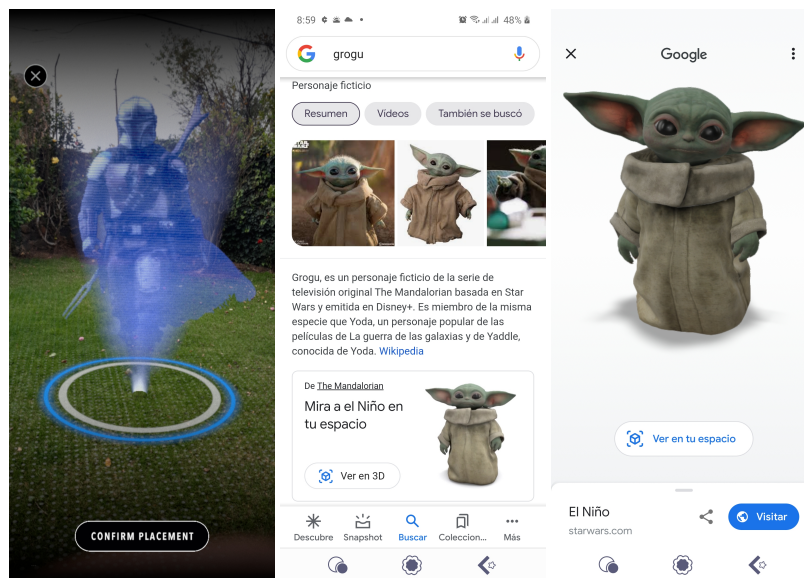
CONFIRM PLACEMENT

8:59 48%

grogu

Personaje ficticio

Resumen Videos También se buscó

Grogu, es un personaje ficticio de la serie de televisión original The Mandalorian basada en Star Wars y emitida en Disney+. Es miembro de la misma especie que Yoda, un personaje popular de las películas de La guerra de las galaxias y de Yaddle, conocida de Yoda. Wikipedia

De The Mandalorian

Mira a el Niño en tu espacio

Ver en 3D

Descubre Snapshot Buscar Coleccion... Más

Google

Ver en tu espacio

El Niño
starwars.com

Visitar